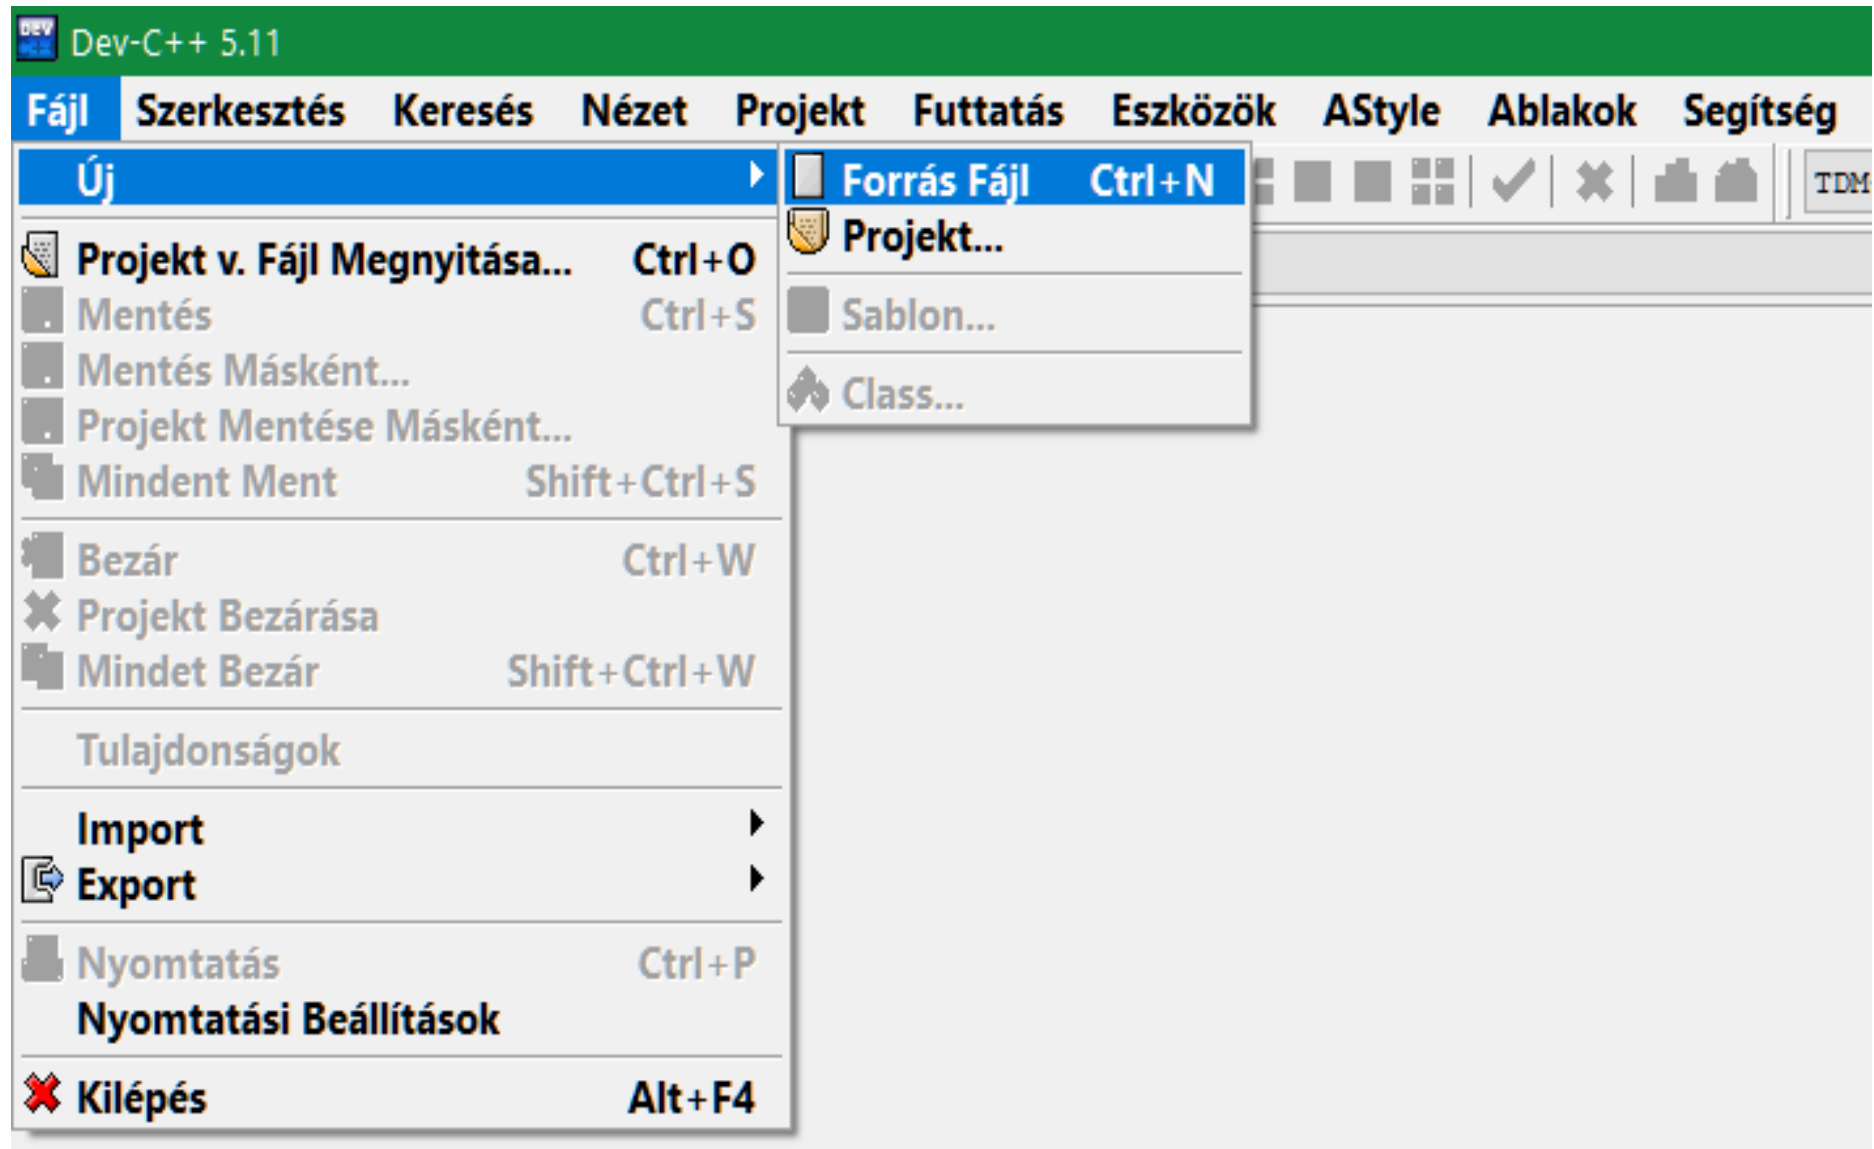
Dev-C++ 5.11

Fájl Szerkesztés Keresés Nézet Projekt Futtatás Eszközök AStyle Ablakok Segítség

Új
Projekt v. Fájl Megnyitása... Ctrl+O
Mentés Ctrl+S
Mentés Másként...
Projekt Mentése Másként...
Mindent Ment Shift+Ctrl+S
Bezár Ctrl+W
Projekt Bezárása
Mindet Bezár Shift+Ctrl+W
Tulajdonságok
Import
Export
Nyomtatás Ctrl+P
Nyomtatási Beállítások
Kilépés Alt+F4

Forrás Fájl Ctrl+N
Projekt...
Sablon...
Class...

TDM